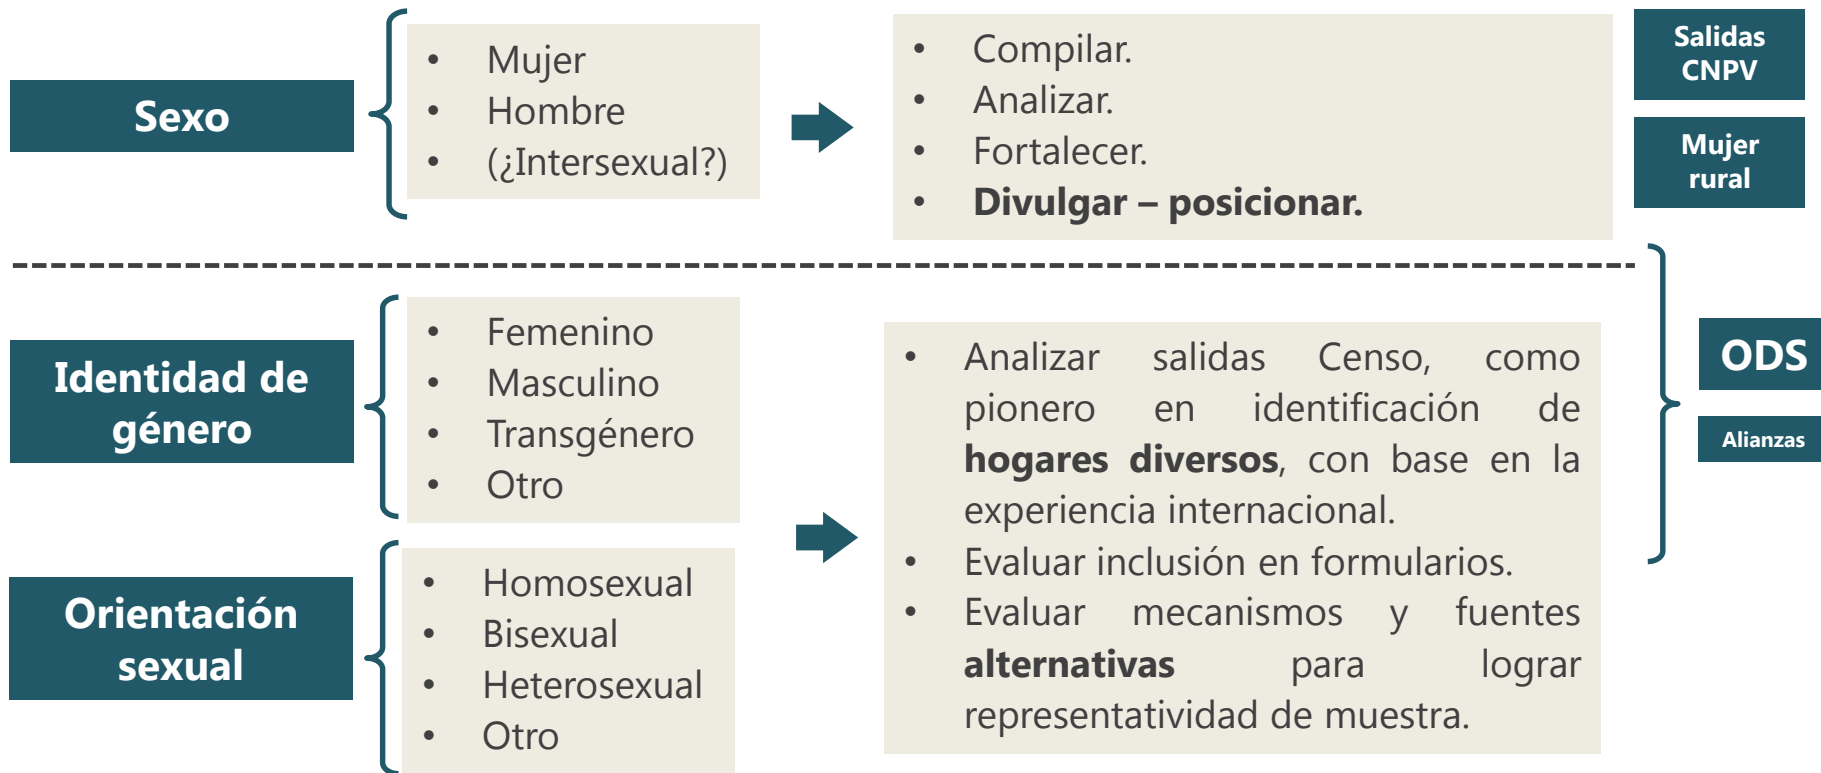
Sexo

- Mujer
- Hombre
- (¿Intersexual?)

- Compilar.
- Analizar.
- Fortalecer.
- **Divulgar – posicionar.**

Salidas CNPV

Mujer rural

Identidad de género

- Femenino
- Masculino
- Transgénero
- Otro

Orientación sexual

- Homosexual
- Bisexual
- Heterosexual
- Otro

- Analizar salidas Censo, como pionero en identificación de **hogares diversos**, con base en la experiencia internacional.
- Evaluar inclusión en formularios.
- Evaluar mecanismos y fuentes **alternativas** para lograr representatividad de muestra.

ODS

Alianzas